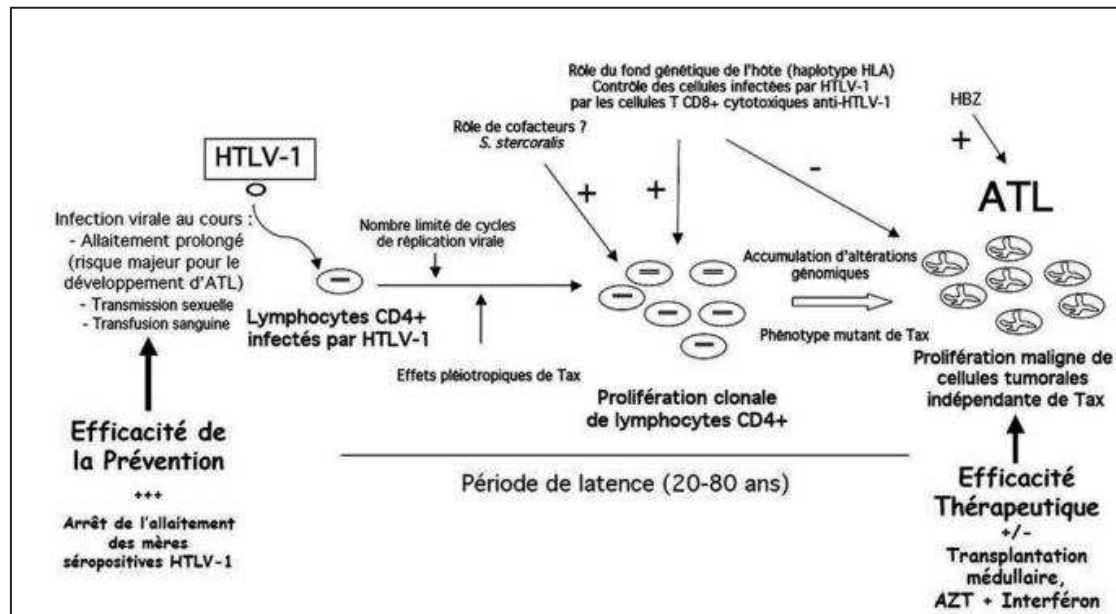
Rôle du fond génétique de l'hôte (haplotype HLA)
Contrôle des cellules infectées par HTLV-1
par les cellules T CD8+ cytotoxiques anti-HTLV-1

HBZ

+

Rôle de cofacteurs ?
S. stercoralis

HTLV-1

+

+

-

ATL

Infection virale au cours :
- Allaitement prolongé (risque majeur pour le développement d'ATL)
- Transmission sexuelle
- Transfusion sanguine

Nombre limité de cycles de réplication virale

Accumulation d'altérations génomiques

Lymphocytes CD4+ infectés par HTLV-1

Phénotype mutant de Tax

Effets pléiotropiques de Tax

Prolifération maligne de cellules tumorales indépendante de Tax

Prolifération clonale de lymphocytes CD4+

Efficacité de la Prévention

+++

Arrêt de l'allaitement des mères séropositives HTLV-1

Période de latence (20-80 ans)

Efficacité Thérapeutique

+/-

Transplantation médullaire, AZT + Interféron